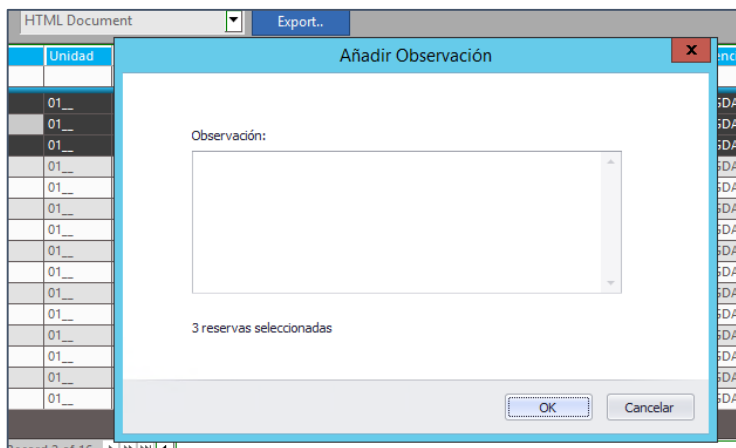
HTML Document
Export..
Unidad
enc
01__
01__
01__
01__
01__
01__
01__
01__
01__
01__
01__
01__
01__
01__
01__
01__
SDA
SDA
SDA
SDA
SDA
SDA
SDA
SDA
SDA
SDA
SDA
SDA
SDA
SDA
SDA
SDA
Añadir Observación
x
Observación:
3 reservas seleccionadas
OK
Cancelar
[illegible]